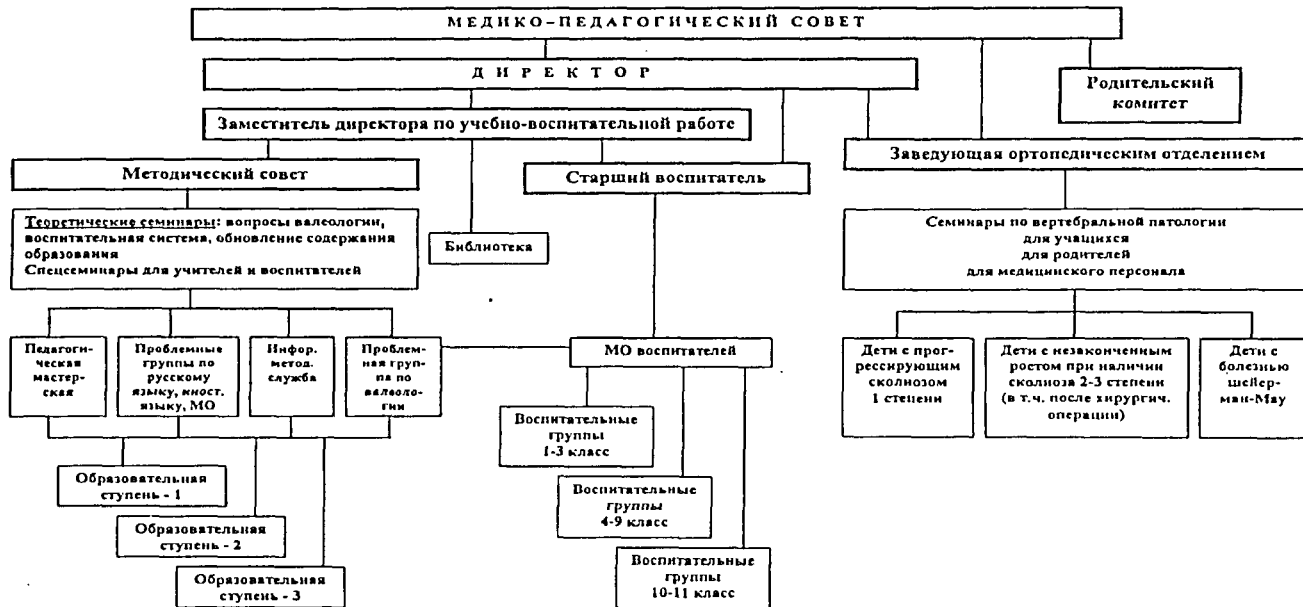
МЕДИКО-ПЕДАГОГИЧЕСКИЙ СОВЕТ

ДИРЕКТОР

Родительский комитет

Заместитель директора по учебно-воспитательной работе

Методический совет

Старший воспитатель

Заведующая ортопедическим отделением

Теоретические семинары: вопросы валеологии, воспитательная система, обновление содержания образования
Спецсеминары для учителей и воспитателей

Библиотека

Семинары по вертебральной патологии
для учащихся
для родителей
для медицинского персонала

Педагогическая мастерская

Проблемные группы по русскому языку, иност. языку, МО

Инфор. метод. служба

Проблемная группа по валеологии

МО воспитателей

Дети с прогрессирующим сколиозом 1 степени

Дети с незаконченным ростом при наличии сколиоза 2-3 степени (в т.ч. после хирургич. операции)

Дети с болезнью Шейерман-Мау

Воспитательные группы 1-3 класс

Воспитательные группы 4-9 класс

Воспитательные группы 10-11 класс

Образовательная ступень - 1

Образовательная ступень - 2

Образовательная ступень - 3